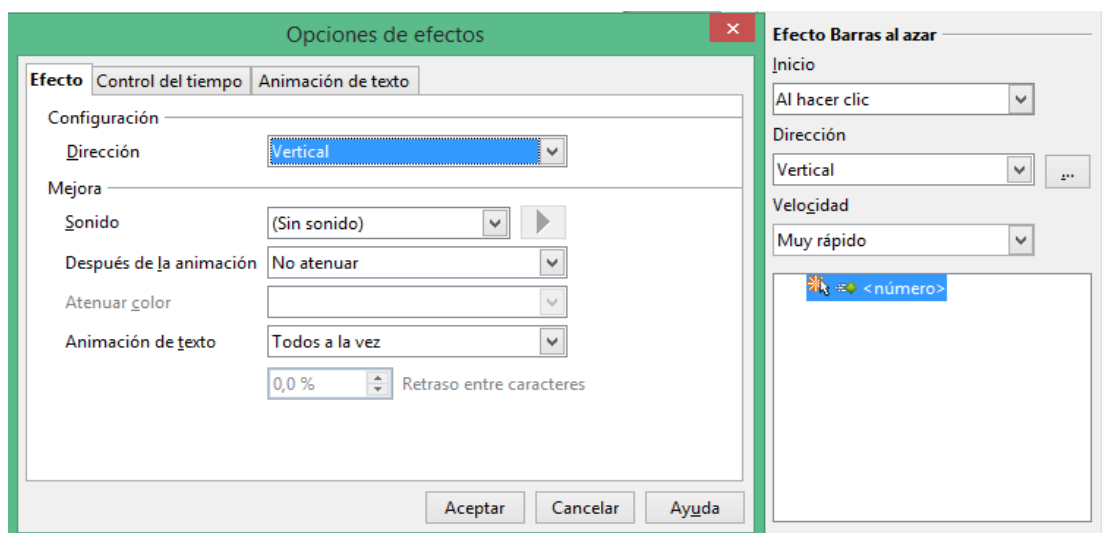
Opciones de efectos

Efecto | Control del tiempo | Animación de texto

Configuración

Dirección | Vertical

Mejora

Sonido | (Sin sonido)

Después de la animación | No atenuar

Atenuar color

Animación de texto | Todos a la vez

0,0 % Retraso entre caracteres

Aceptar | Cancelar | Ayuda

Efecto Barras al azar

Inicio

Al hacer clic

Dirección

Vertical

...

Velocidad

Muy rápido

<número>